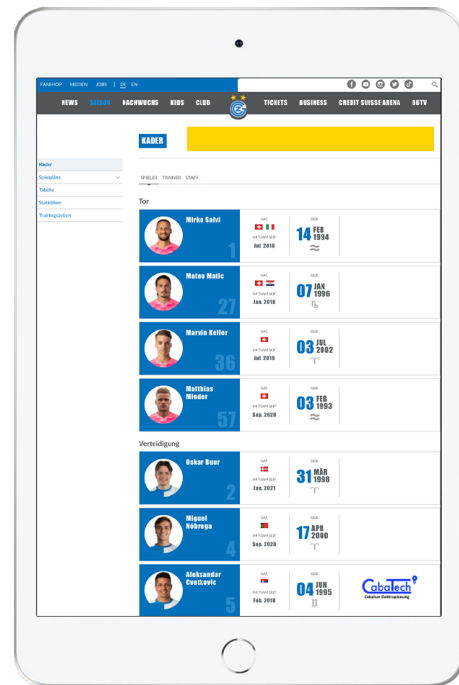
FANSHOP MEDIEN JOBS | DE EN

NEWS SAISON NACHWUCHS KIDS CLUB TICKETS BUSINESS CREDIT SUISSE ARENA GCTV

KADER

Kader
Spielplan
Tabelle
Statistiken
Trainingszeiten

SPIELER TRAINER STAFF

Tor

Mirko Salvi 1
NAT.
IM TEAM SEIT
Jul. 2018
GEB.
14 FEB 1994
♒

Mateo Matic 27
NAT.
IM TEAM SEIT
Jan. 2016
GEB.
07 JAN 1996
♑

Marvin Keller 36
NAT.
IM TEAM SEIT
Jul. 2019
GEB.
03 JUL 2002
♈

Matthias Minder 57
NAT.
IM TEAM SEIT
Sep. 2020
GEB.
03 FEB 1993
♒

Verteidigung

Oskar Buur 2
NAT.
IM TEAM SEIT
Jan. 2021
GEB.
31 MÄR 1998
♈

Miguel Nóbrega 4
NAT.
IM TEAM SEIT
Sep. 2020
GEB.
17 APR 2000
♈

Aleksandar Cvetkovic 5
NAT.
IM TEAM SEIT
Feb. 2018
GEB.
04 JUN 1995
♊

CaboTech
Cabaluer Elektroplanung